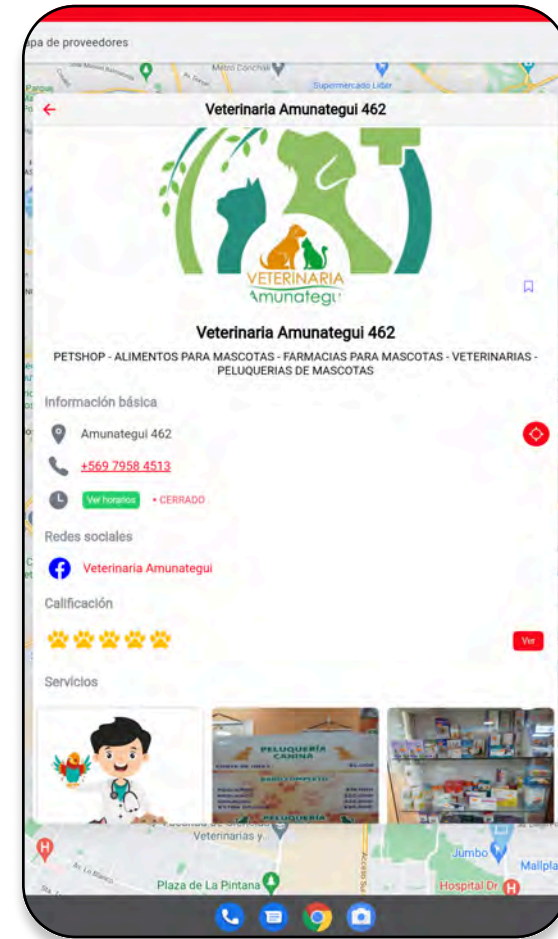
pa de proveedores

Metro Conchalí

Supermercado Líder

Veterinaria Amunategui 462

VETERINARIA Amunategui

Veterinaria Amunategui 462

PETSHOP - ALIMENTOS PARA MASCOTAS - FARMACIAS PARA MASCOTAS - VETERINARIAS - PELUQUERIAS DE MASCOTAS

Información básica

Amunategui 462

+569 7958 4513

Ver horarios • CERRADO

Redes sociales

Veterinaria Amunategui

Calificación

Ver

Servicios

PELUQUERÍA CANINA

Veterinarias y

Plaza de La Pintana

Jumbo

Mallpla

Hospital Dr.